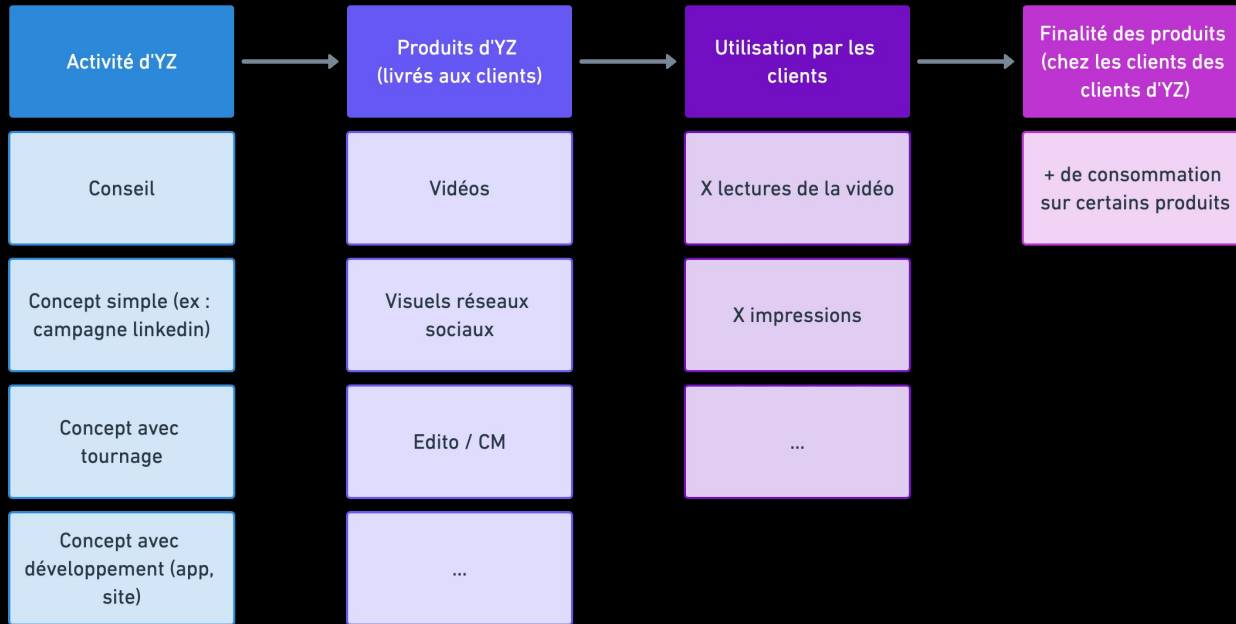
Activité d'YZ

Conseil

Concept simple (ex : campagne linkedin)

Concept avec tournage

Concept avec développement (app, site)

Produits d'YZ (livrés aux clients)

Vidéos

Visuels réseaux sociaux

Edito / CM

...

Utilisation par les clients

X lectures de la vidéo

X impressions

...

Finalité des produits (chez les clients des clients d'YZ)

+ de consommation sur certains produits